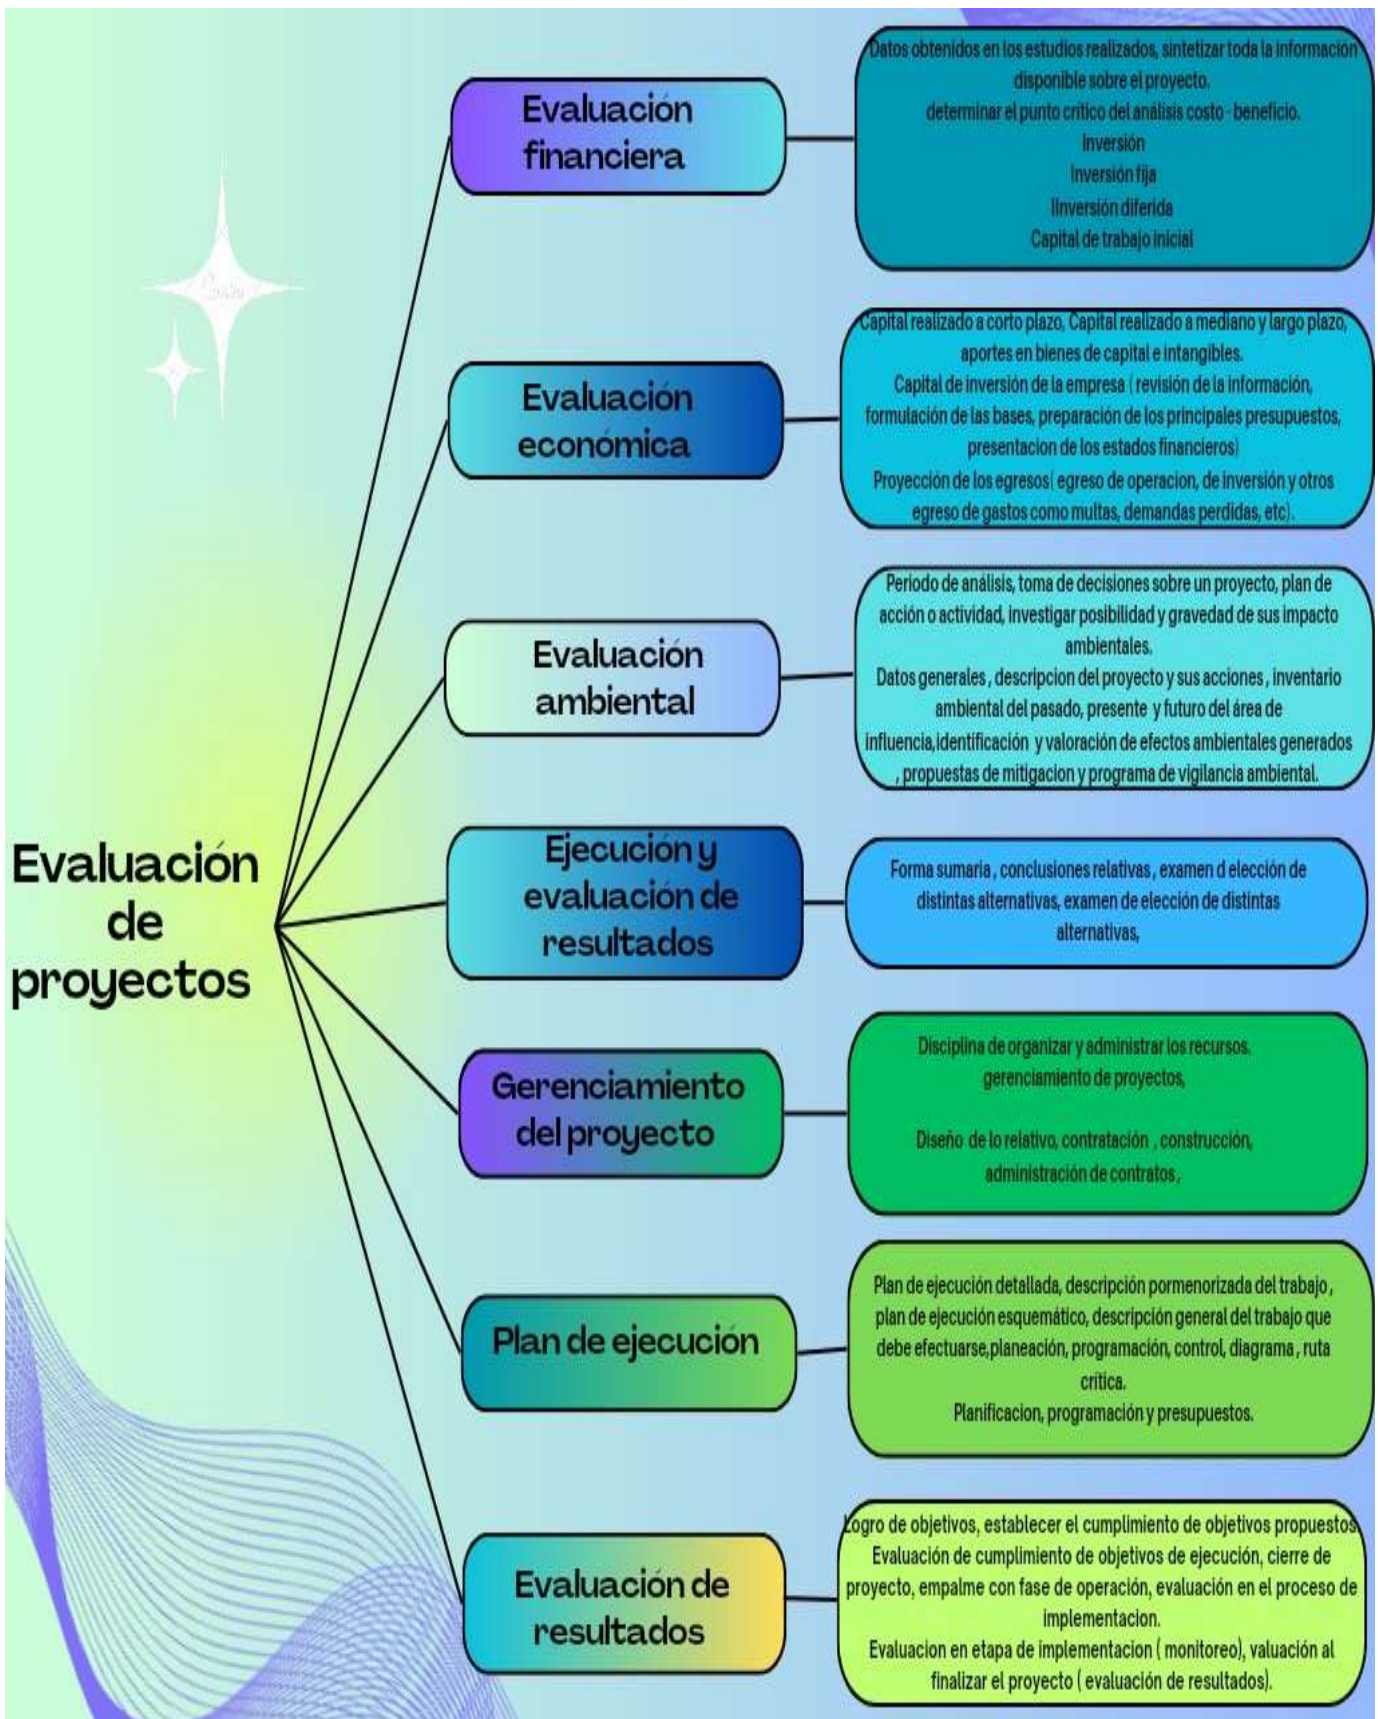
Evaluación de proyectos

Evaluación financiera

Datos obtenidos en los estudios realizados, sintetizar toda la información disponible sobre el proyecto.
determinar el punto crítico del análisis costo - beneficio.
Inversión
Inversión fija
Ilnversión diferida
Capital de trabajo inicial

Evaluación económica

Capital realizado a corto plazo, Capital realizado a mediano y largo plazo, aportes en bienes de capital e intangibles.
Capital de inversión de la empresa ( revisión de la información, formulación de las bases, preparación de los principales presupuestos, presentacion de los estados financieros)
Proyección de los egresos( egreso de operacion, de inversión y otros egreso de gastos como multas, demandas perdidas, etc).

Evaluación ambiental

Periodo de análisis, toma de decisiones sobre un proyecto, plan de acción o actividad, investigar posibilidad y gravedad de sus impacto ambientales.
Datos generales , descripcion del proyecto y sus acciones , inventario ambiental del pasado, presente y futuro del área de influencia,identificación y valoración de efectos ambientales generados , propuestas de mitigacion y programa de vigilancia ambiental.

Ejecución y evaluación de resultados

Forma sumaria , conclusiones relativas , examen d elección de distintas alternativas, examen de elección de distintas alternativas,

Gerenciamiento del proyecto

Disciplina de organizar y administrar los recursos.
gerenciamiento de proyectos,

Diseño de lo relativo, contratación , construcción, administración de contratos ,

Plan de ejecución

Plan de ejecución detallada, descripción pormenorizada del trabajo , plan de ejecución esquemático, descripción general del trabajo que debe efectuarse,planeación, programación, control, diagrama , ruta crítica.
Planificacion, programación y presupuestos.

Evaluación de resultados

Logro de objetivos, establecer el cumplimiento de objetivos propuestos
Evaluación de cumplimiento de objetivos de ejecución, cierre de proyecto, empalme con fase de operación, evaluación en el proceso de implementacion.
Evaluacion en etapa de implementacion ( monitoreo), valuación al finalizar el proyecto ( evaluación de resultados).